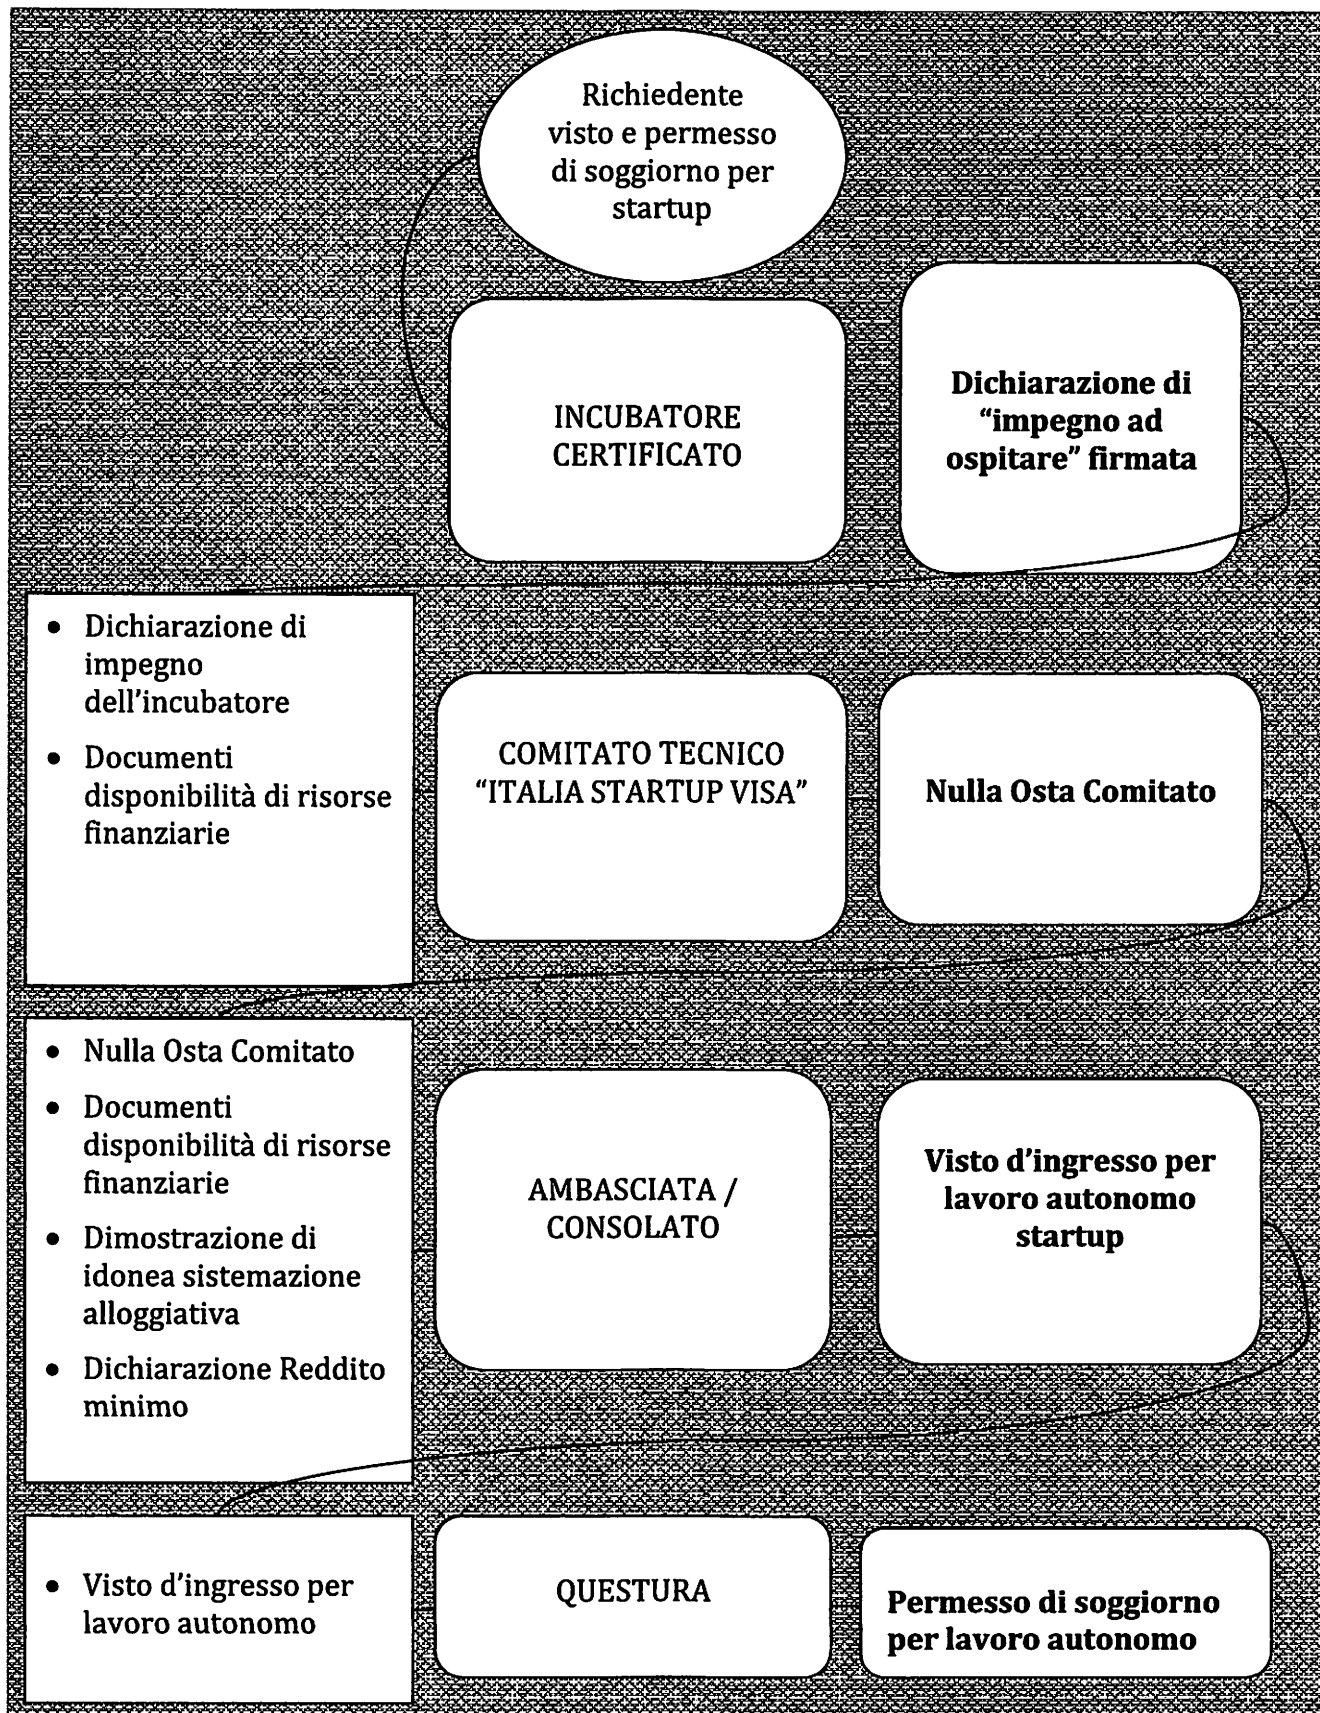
Richiedente visto e permesso di soggiorno per startup

INCUBATORE CERTIFICATO

Dichiarazione di "impegno ad ospitare" firmata

- Dichiarazione di impegno dell'incubatore
- Documenti disponibilità di risorse finanziarie

COMITATO TECNICO "ITALIA STARTUP VISA"

Nulla Osta Comitato

- Nulla Osta Comitato
- Documenti disponibilità di risorse finanziarie
- Dimostrazione di idonea sistemazione alloggiativa
- Dichiarazione Reddito minimo

AMBASCIATA / CONSOLATO

Visto d'ingresso per lavoro autonomo startup

- Visto d'ingresso per lavoro autonomo

QUESTURA

Permesso di soggiorno per lavoro autonomo